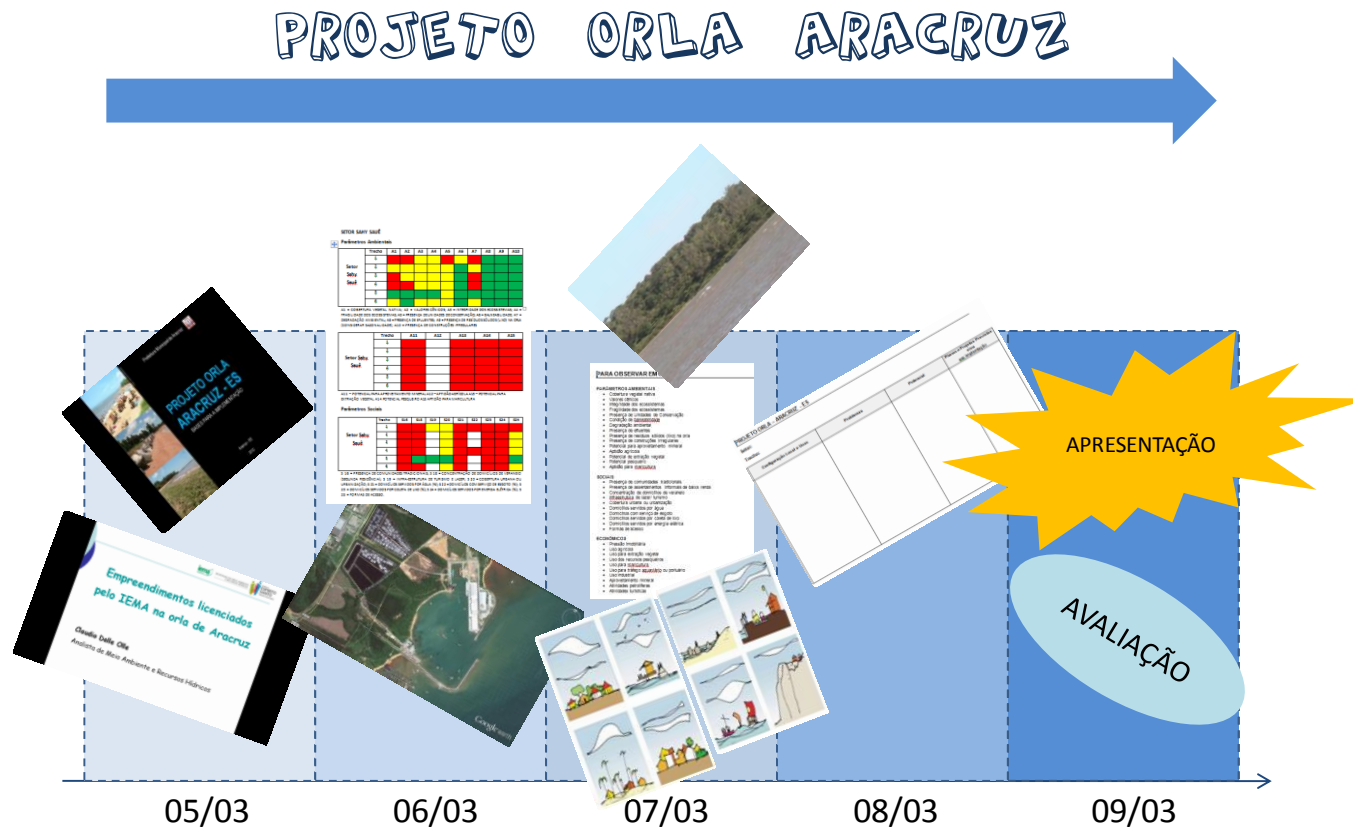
PROJETO ORLA ARACRUZ

PROJETO ORLA ARACRUZ - ES

Empreendimentos licenciados pelo IEMA na orla de Aracruz

Claudia Dalla Olle

Analista de Meio Ambiente e Recursos Hídricos

SETOR SAHY SAUÊ

Parâmetros Ambientais

Parâmetros Sociais

PARA OBSERVAR EM

PARÂMETROS AMBIENTAIS

SOCIAIS

ECONÔMICOS

PROJETO ORLA - ARACRUZ - ES

Configuração Local e Usos

Problemas

Potencial

APRESENTAÇÃO

AVALIAÇÃO

05/03

06/03

07/03

08/03

09/03